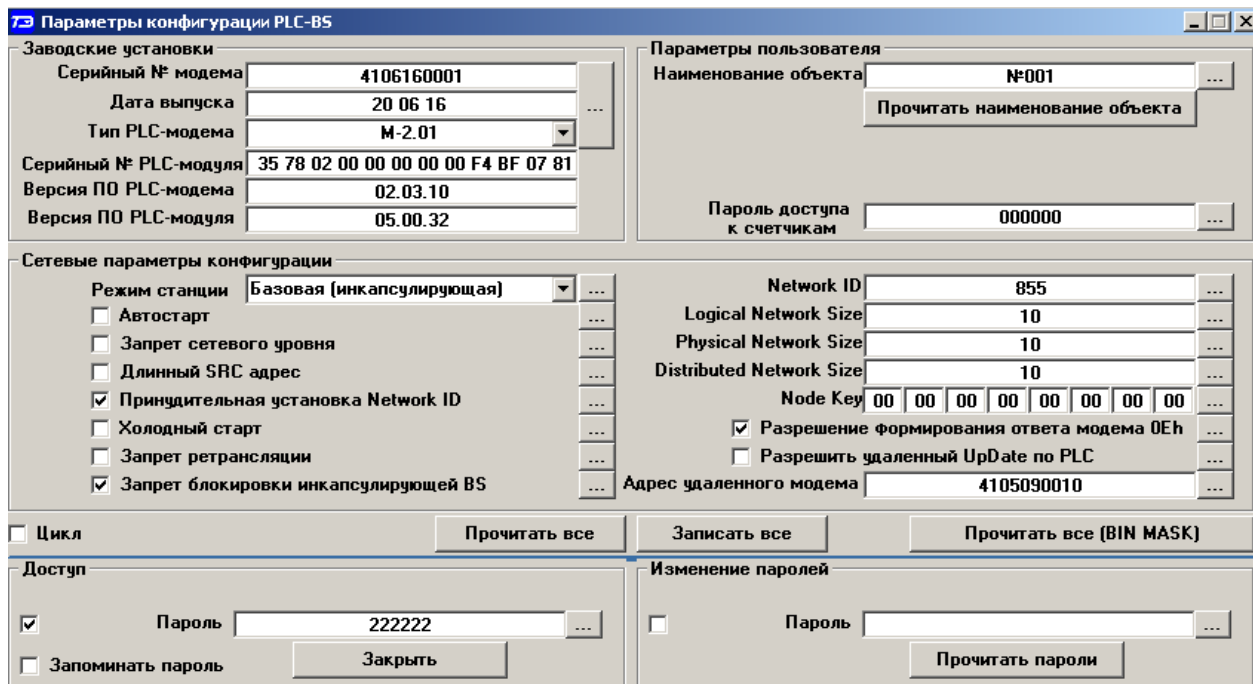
ТЭ Параметры конфигурации PLC-BS

Заводские установки

Серийный № модема 4106160001

Дата выпуска 20 06 16 ...

Тип PLC-модема M-2.01

Серийный № PLC-модуля 35 78 02 00 00 00 00 00 F4 BF 07 81

Версия ПО PLC-модема 02.03.10

Версия ПО PLC-модуля 05.00.32

Параметры пользователя

Наименование объекта №001 ...

Прочитать наименование объекта

Пароль доступа к счетчикам 000000 ...

Сетевые параметры конфигурации

Режим станции Базовая (инкапсулирующая) ...

☐ Автостарт ...

☐ Запрет сетевого уровня ...

☐ Длинный SRC адрес ...

☑ Принудительная установка Network ID ...

☐ Холодный старт ...

☐ Запрет ретрансляции ...

☑ Запрет блокировки инкапсулирующей BS ...

Network ID 855 ...

Logical Network Size 10 ...

Physical Network Size 10 ...

Distributed Network Size 10 ...

Node Key 00 00 00 00 00 00 00 00 ...

☑ Разрешение формирования ответа модема 0Eh ...

☐ Разрешить удаленный UpDate по PLC ...

Адрес удаленного модема 4105090010 ...

☐ Цикл

Прочитать все

Записать все

Прочитать все (BIN MASK)

Доступ

☑ Пароль 222222 ...

☐ Запоминать пароль

Закрыть

Изменение паролей

☐ Пароль ...

Прочитать пароли